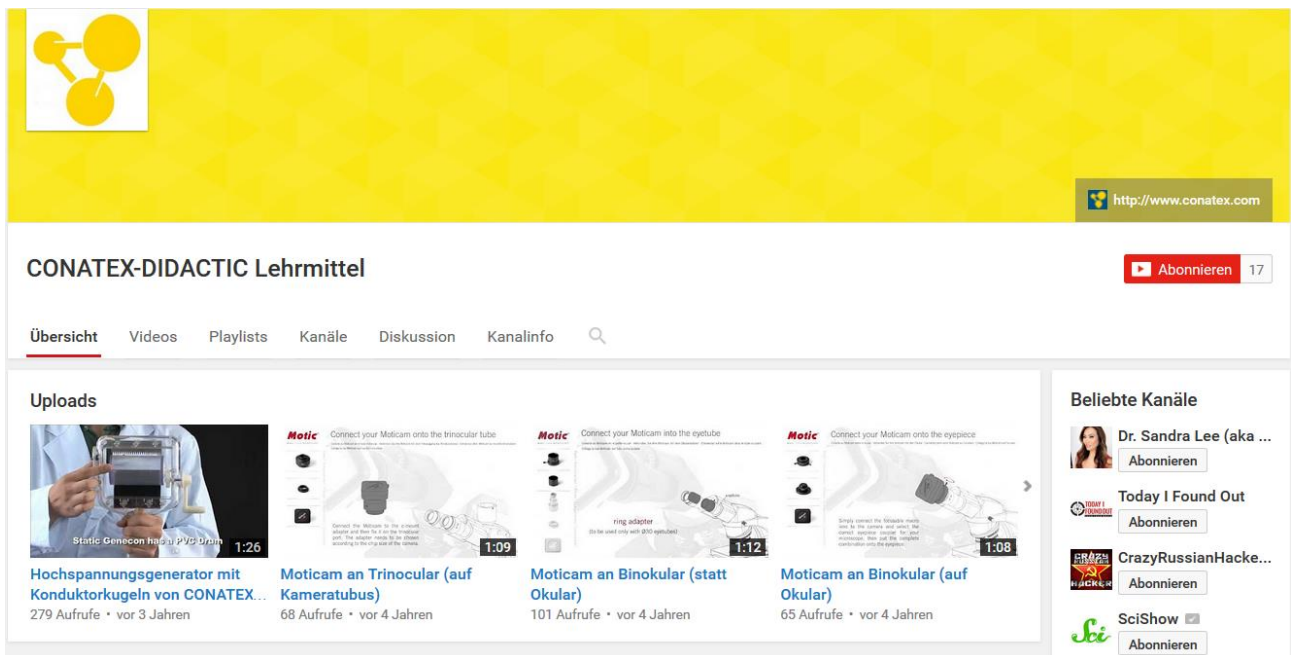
http://www.conatex.com

CONATEX-DIDACTIC Lehrmittel

Abonnieren 17

Übersicht Videos Playlists Kanäle Diskussion Kanalinfo

Uploads

Static Genecon has a PVC Drum 1:26
Hochspannungsgenerator mit Konduktorkugeln von CONATEX...
279 Aufrufe • vor 3 Jahren

Motic Connect your Moticam onto the trinocular tube 1:09
Moticam an Trinocular (auf Kameratubus)
68 Aufrufe • vor 4 Jahren

Motic Connect your Moticam into the eyetube ring adapter 1:12
Moticam an Binokular (statt Okular)
101 Aufrufe • vor 4 Jahren

Motic Connect your Moticam onto the eyepiece 1:08
Moticam an Binokular (auf Okular)
65 Aufrufe • vor 4 Jahren

Beliebte Kanäle

Dr. Sandra Lee (aka ...
Abonnieren

Today I Found Out
Abonnieren

CrazyRussianHacke...
Abonnieren

SciShow
Abonnieren